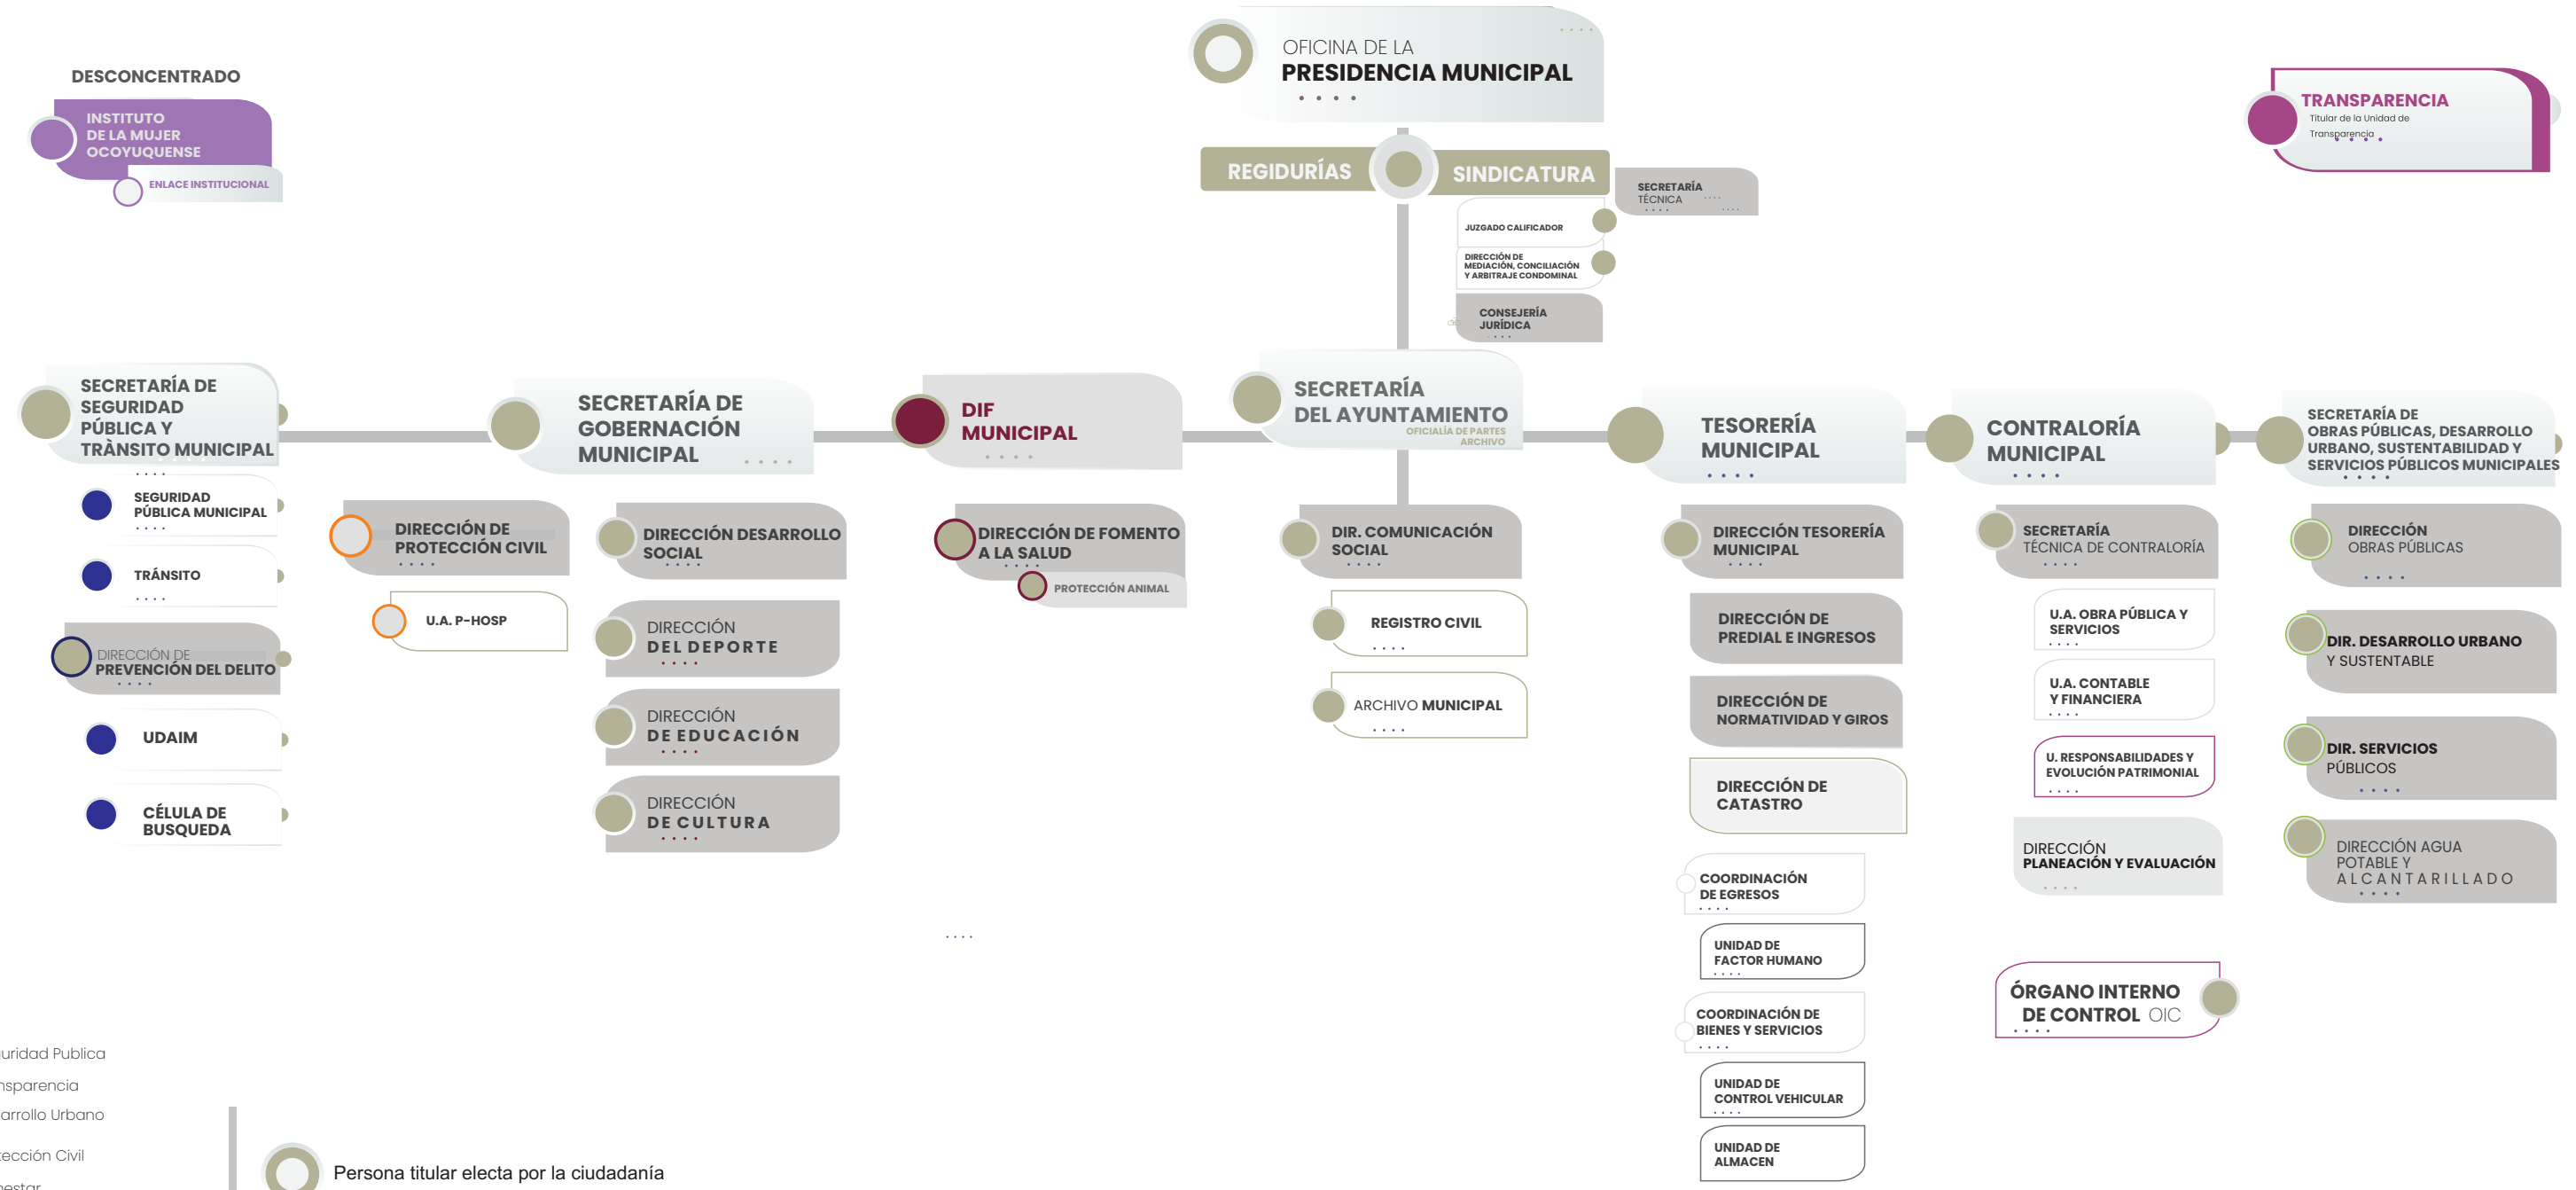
OFICINA DE LA
PRESIDENCIA MUNICIPAL

DESCONCENTRADO
INSTITUTO DE LA MUJER OCOYUQUENSE
ENLACE INSTITUCIONAL

TRANSPARENCIA
Titular de la Unidad de Transparencia

REGIDURÍAS
SINDICATURA
SECRETARÍA TÉCNICA
JUZGADO CALIFICADOR
DIRECCIÓN DE MEDIACIÓN, CONCILIACIÓN Y ARBITRAJE CONDOMINAL
CONSEJERÍA JURÍDICA

SECRETARÍA DE SEGURIDAD PÚBLICA Y TRÀNSITO MUNICIPAL
SEGURIDAD PÚBLICA MUNICIPAL
TRÁNSITO
DIRECCIÓN DE PREVENCIÓN DEL DELITO
UDAIM
CÉLULA DE BUSQUEDA

DIRECCIÓN DE PROTECCIÓN CIVIL
U.A. P-HOSP

SECRETARÍA DE GOBERNACIÓN MUNICIPAL
DIRECCIÓN DESARROLLO SOCIAL
DIRECCIÓN DEL DEPORTE
DIRECCIÓN DE EDUCACIÓN
DIRECCIÓN DE CULTURA

DIF MUNICIPAL
DIRECCIÓN DE FOMENTO A LA SALUD
PROTECCIÓN ANIMAL

SECRETARÍA DEL AYUNTAMIENTO
OFICIALÍA DE PARTES ARCHIVO
DIR. COMUNICACIÓN SOCIAL
REGISTRO CIVIL
ARCHIVO MUNICIPAL

TESORERÍA MUNICIPAL
DIRECCIÓN TESORERÍA MUNICIPAL
DIRECCIÓN DE PREDIAL E INGRESOS
DIRECCIÓN DE NORMATIVIDAD Y GIROS
DIRECCIÓN DE CATASTRO
COORDINACIÓN DE EGRESOS
UNIDAD DE FACTOR HUMANO
COORDINACIÓN DE BIENES Y SERVICIOS
UNIDAD DE CONTROL VEHICULAR
UNIDAD DE ALMACEN

CONTRALORÍA MUNICIPAL
SECRETARÍA TÉCNICA DE CONTRALORÍA
U.A. OBRA PÚBLICA Y SERVICIOS
U.A. CONTABLE Y FINANCIERA
U. RESPONSABILIDADES Y EVOLUCIÓN PATRIMONIAL
DIRECCIÓN PLANEACIÓN Y EVALUACIÓN
ÓRGANO INTERNO DE CONTROL OIC

SECRETARÍA DE OBRAS PÚBLICAS, DESARROLLO URBANO, SUSTENTABLE Y SERVICIOS PÚBLICOS MUNICIPALES
DIRECCIÓN OBRAS PÚBLICAS
DIR. DESARROLLO URBANO Y SUSTENTABLE
DIR. SERVICIOS PÚBLICOS
DIRECCIÓN AGUA POTABLE Y ALCANTARILLADO

uridad Publica
nsparencia
arrollo Urbano
ección Civil
nestar

Persona titular electa por la ciudadanía